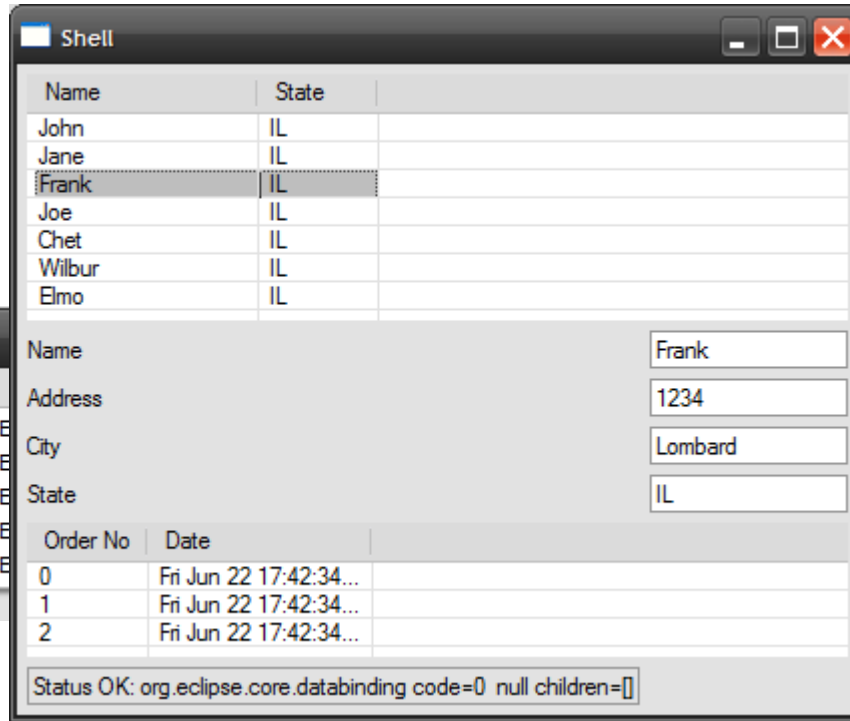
Shell

| Name | State |
|---|---|
| John | IL |
| Jane | IL |
| Frank | IL |
| Joe | IL |
| Chet | IL |
| Wilbur | IL |
| Elmo | IL |

Name Frank
Address 1234
City Lombard
State IL

| Order No | Date |
|---|---|
| 0 | Fri Jun 22 17:42:34... |
| 1 | Fri Jun 22 17:42:34... |
| 2 | Fri Jun 22 17:42:34... |

Status OK: org.eclipse.core.databinding code=0 null children=[]